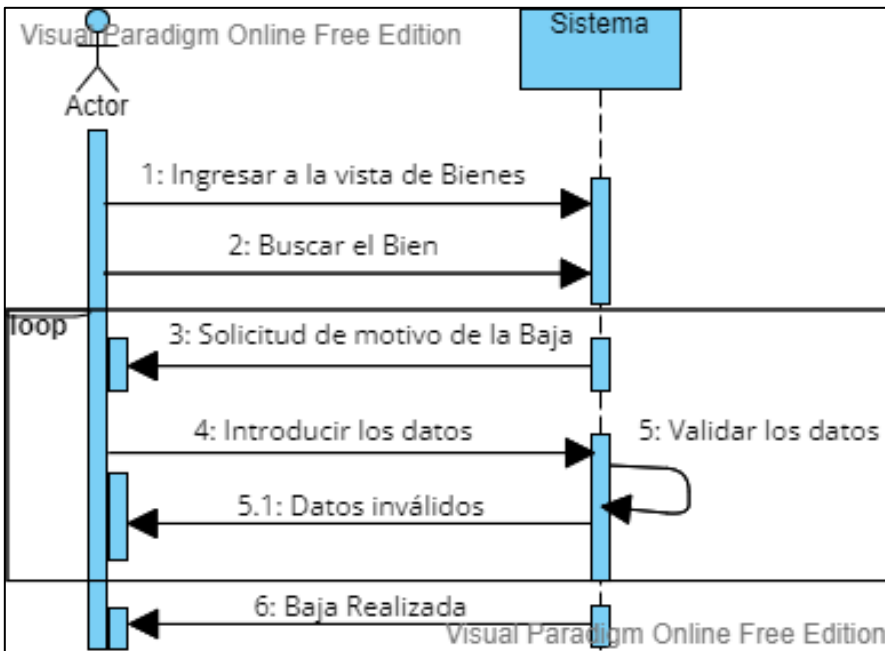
Visual Paradigm Online Free Edition

Actor

Sistema

1: Ingresar a la vista de Bienes

2: Buscar el Bien

loop

3: Solicitud de motivo de la Baja

4: Introducir los datos

5: Validar los datos

5.1: Datos inválidos

6: Baja Realizada

Visual Paradigm Online Free Edition